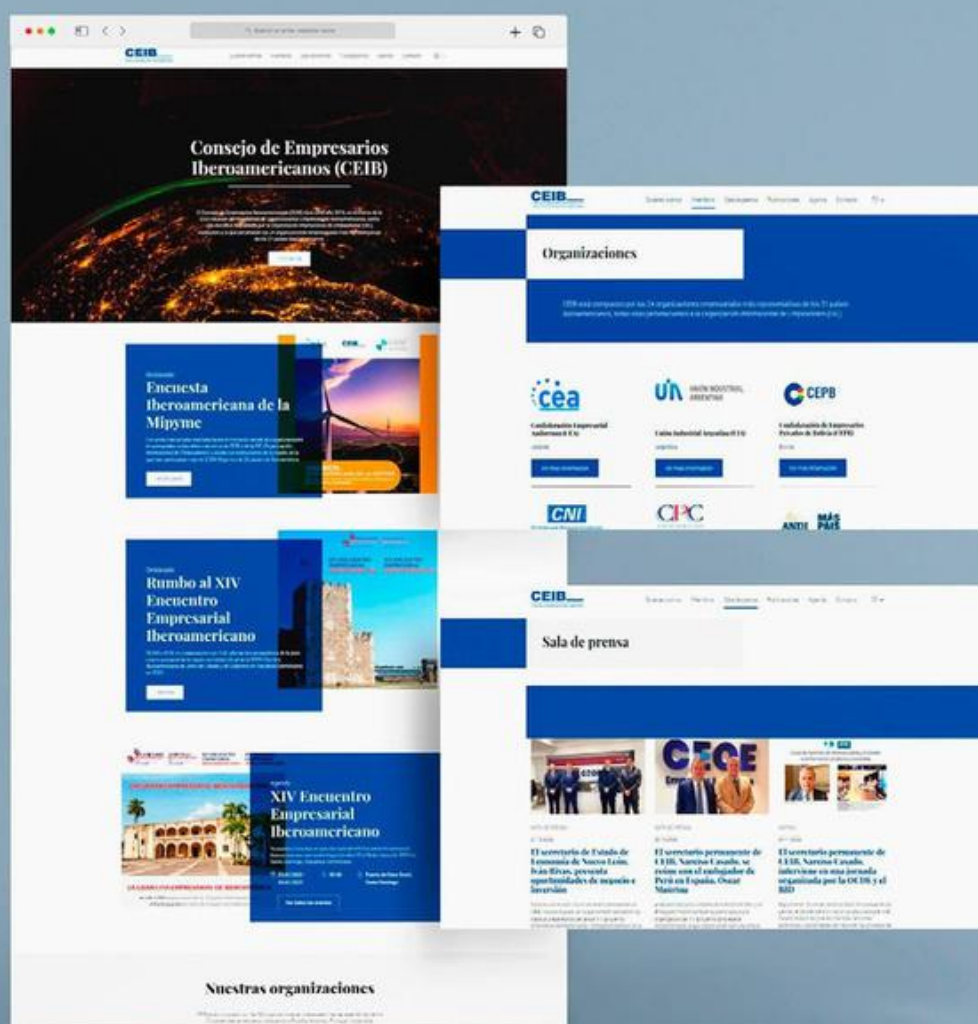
CEIB

Consejo de Empresarios Iberoamericanos (CEIB)

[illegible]

Encuesta Iberoamericana de la Mipyme

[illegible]

Rumbo al XIV Encuentro Empresarial Iberoamericano

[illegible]

XIV Encuentro Empresarial Iberoamericano

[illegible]

Nuestras organizaciones

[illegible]

CEIB

Organizaciones

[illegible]

cea

Confederación Empresarial Andorrana (CEA)

UIA UNIÓN INDUSTRIAL ARGENTINA

Unión Industrial Argentina (UIA)

CEPB

Confederación de Empresarios Privados de Bolivia (CEPB)

CNI

CPC

ANDI MÁS PAÍS

CEIB

Sala de prensa

CECE

El secretario de Estado de Economía de Nuevo León, Iván Rivas, presenta oportunidades de negocio e inversión

El secretario permanente de CEIB, Narciso Casado, se reúne con el embajador de Perú en España, Óscar Maúrtua

El secretario permanente de CEIB, Narciso Casado, interviene en una jornada organizada por la OEDE y el BID